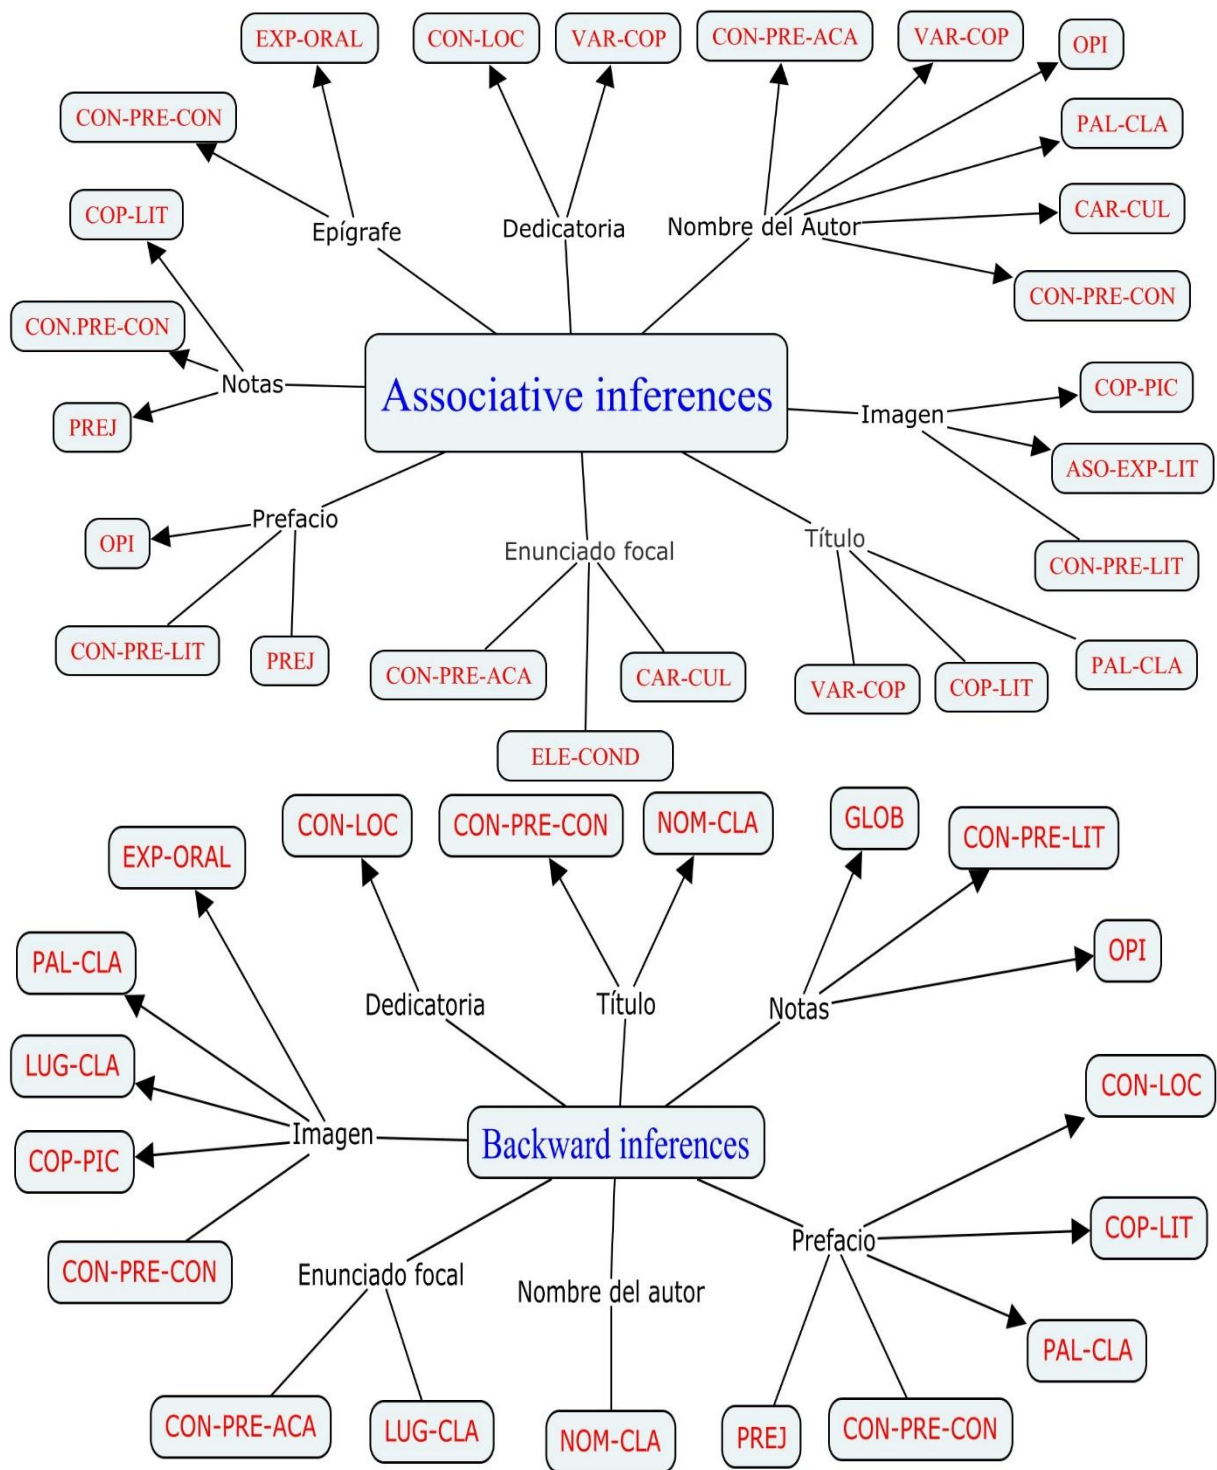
EXP-ORAL
CON-LOC
VAR-COP
CON-PRE-ACA
VAR-COP
OPI
CON-PRE-CON
PAL-CLA
COP-LIT
Epígrafe
Dedicatoria
Nombre del Autor
CAR-CUL
CON-PRE-CON
CON.PRE-CON
Notas
Associative inferences
COP-PIC
PREJ
Imagen
ASO-EXP-LIT
Prefacio
OPI
Enunciado focal
Título
CON-PRE-LIT
CON-PRE-LIT
PREJ
CON-PRE-ACA
CAR-CUL
VAR-COP
COP-LIT
PAL-CLA
ELE-COND

CON-LOC
CON-PRE-CON
NOM-CLA
GLOB
CON-PRE-LIT
EXP-ORAL
OPI
PAL-CLA
Dedicatoria
Título
Notas
LUG-CLA
CON-LOC
Imagen
Backward inferences
COP-PIC
COP-LIT
Prefacio
CON-PRE-CON
Enunciado focal
Nombre del autor
PAL-CLA
CON-PRE-ACA
LUG-CLA
NOM-CLA
PREJ
CON-PRE-CON